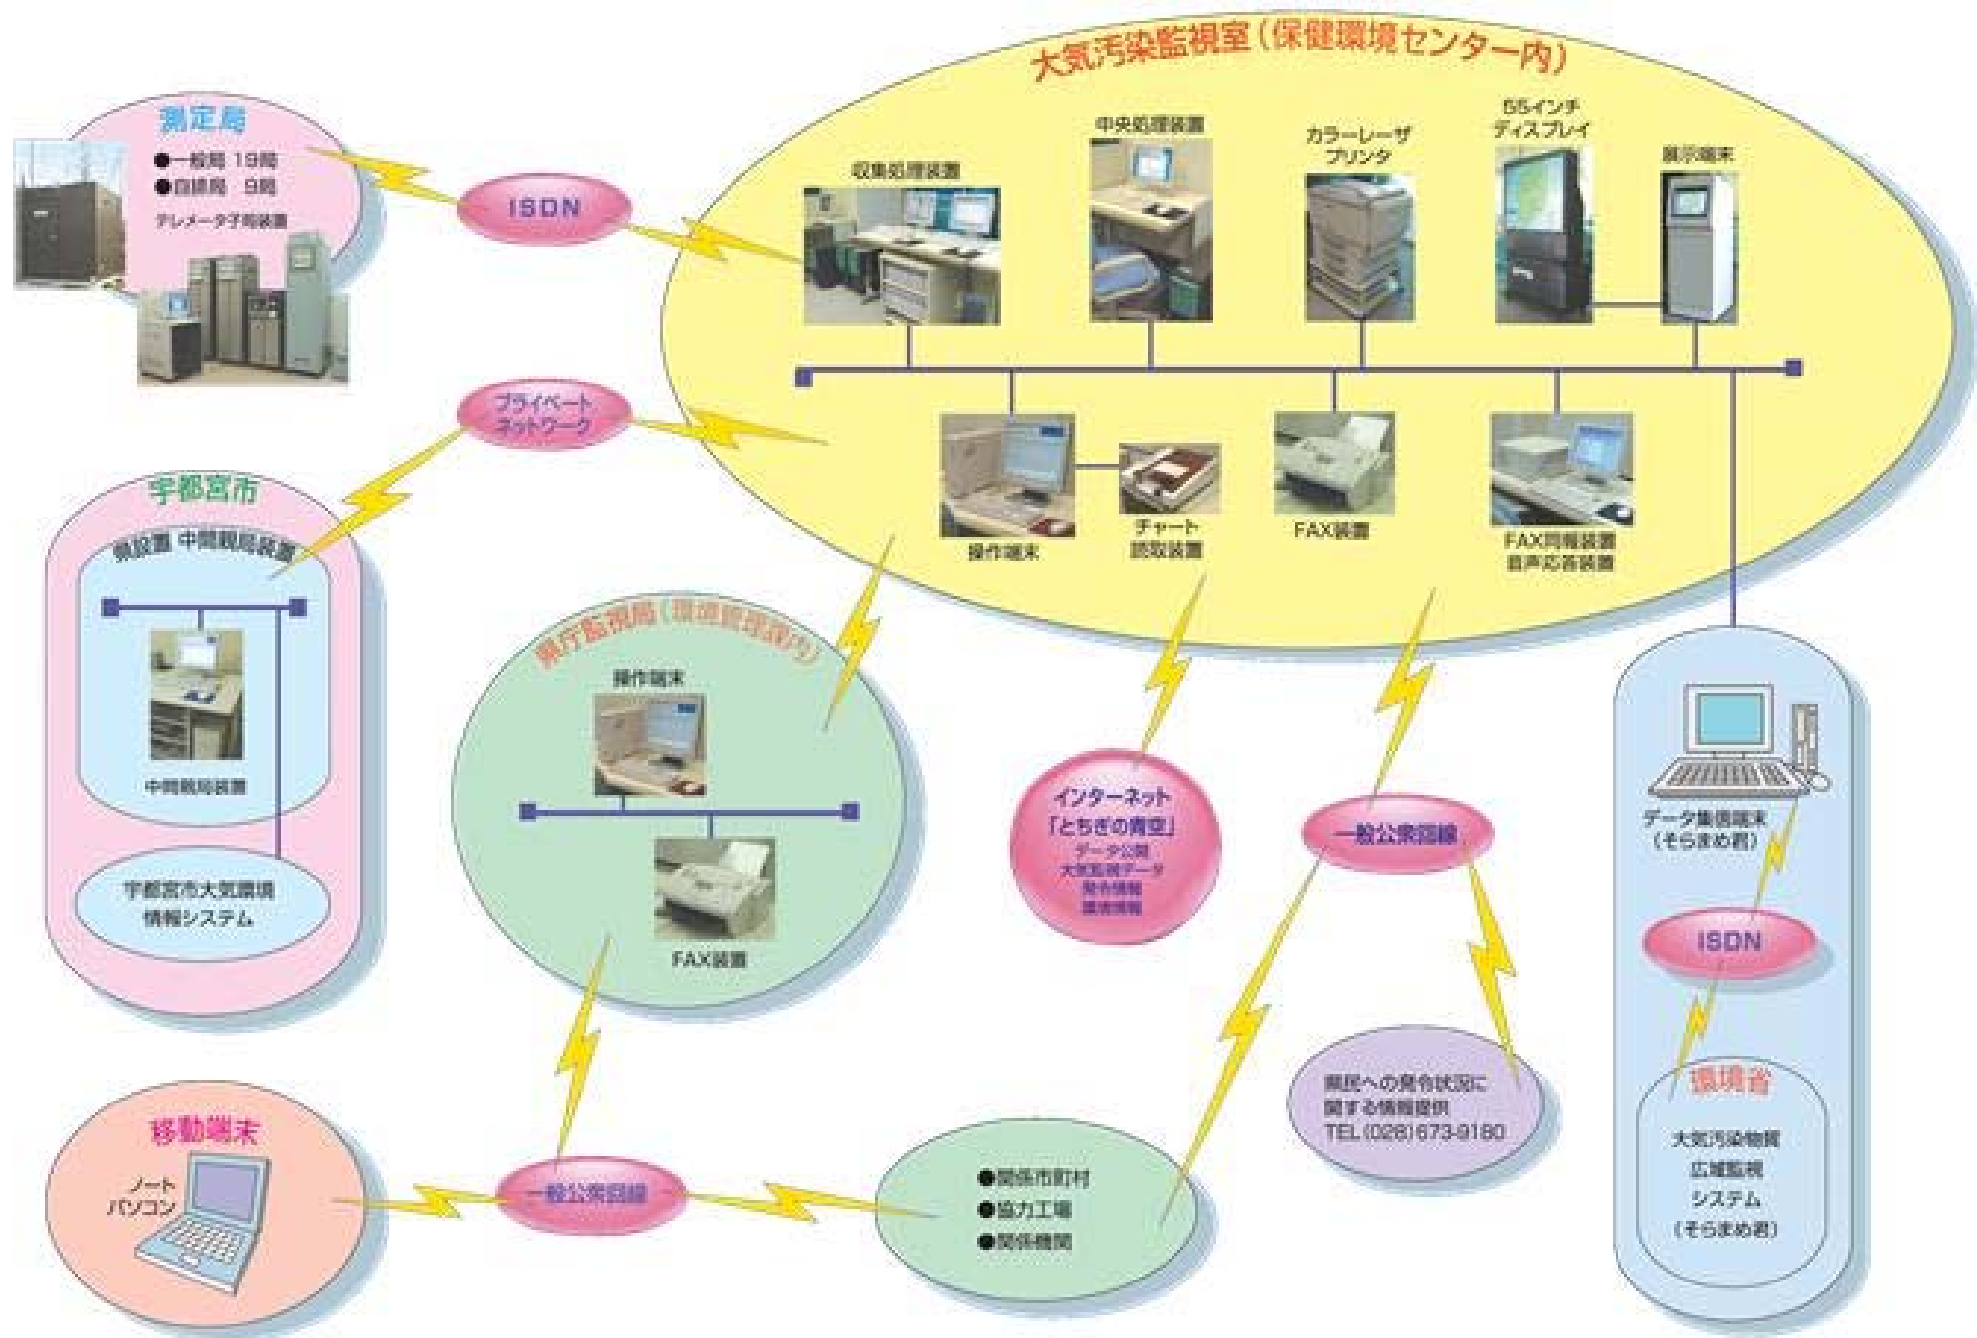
大気汚染監視室（保健環境センター内）

測定局
●一般局 19局
●自排局 9局
テレメータ子局装置

ISDN

収集処理装置
中央処理装置
カラーレーザプリンタ
55インチディスプレイ
展示端末

操作端末
チャート記録装置
FAX装置
FAX同報装置
音声応答装置

プライベートネットワーク

宇都宮市
県設置 中間局装置
中間局装置
宇都宮市大気環境情報システム

県庁監視局（環境管理課内）
操作端末
FAX装置

インターネット
「とちぎの青空」
データ公開
大気監視データ
発令情報
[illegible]

一般公衆回線

データ集信端末
（そらまめ君）

ISDN

環境省
大気汚染物質
広域監視
システム
（そらまめ君）

県民への発令状況に関する情報提供
TEL(028)673-9180

移動端末
ノートパソコン

一般公衆回線

●関係市町村
●協力工場
●関係機関